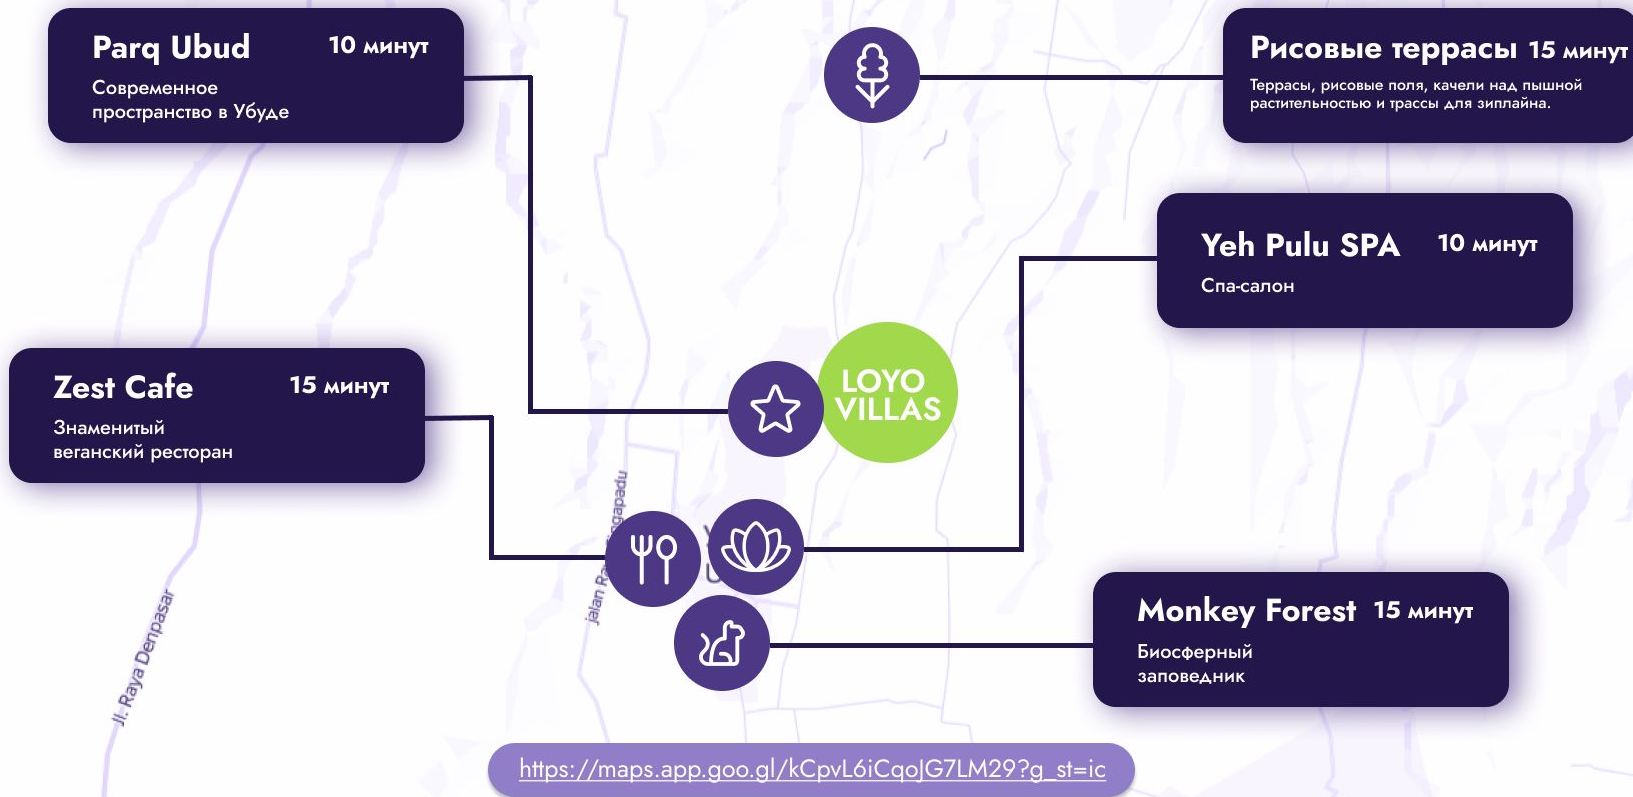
Parq Ubud 10 минут
Современное пространство в Убуде

Рисовые террасы 15 минут
Террасы, рисовые поля, качели над пышной растительностью и трассы для зиплайна.

Yeh Pulu SPA 10 минут
Спа-салон

Zest Cafe 15 минут
Знаменитый веганский ресторан

LOYO VILLAS

jalan R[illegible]gapadu

Jl. Raya Denpasar

Monkey Forest 15 минут
Биосферный заповедник

https://maps.app.goo.gl/kCpvL6iCqoJG7LM29?g_st=ic